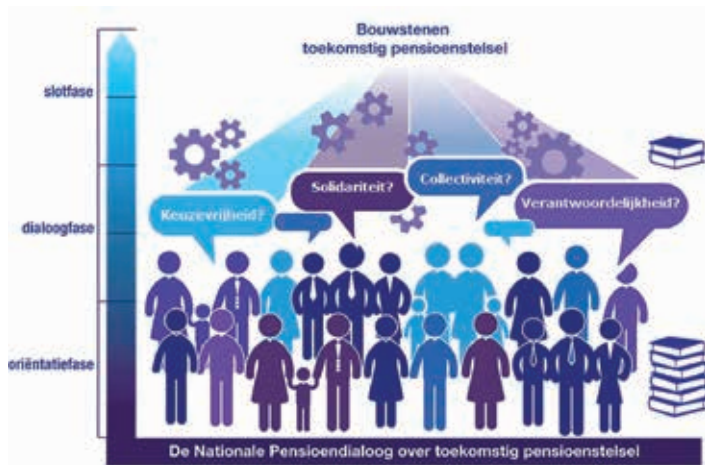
Bouwstenen toekomstig pensioenstelsel

slotfase

dialoogfase

oriëntatiefase

Keuzevrijheid?

Solidariteit?

Collectiviteit?

Verantwoordelijkheid?

De Nationale Pensioendialoog over toekomstig pensioenstelsel